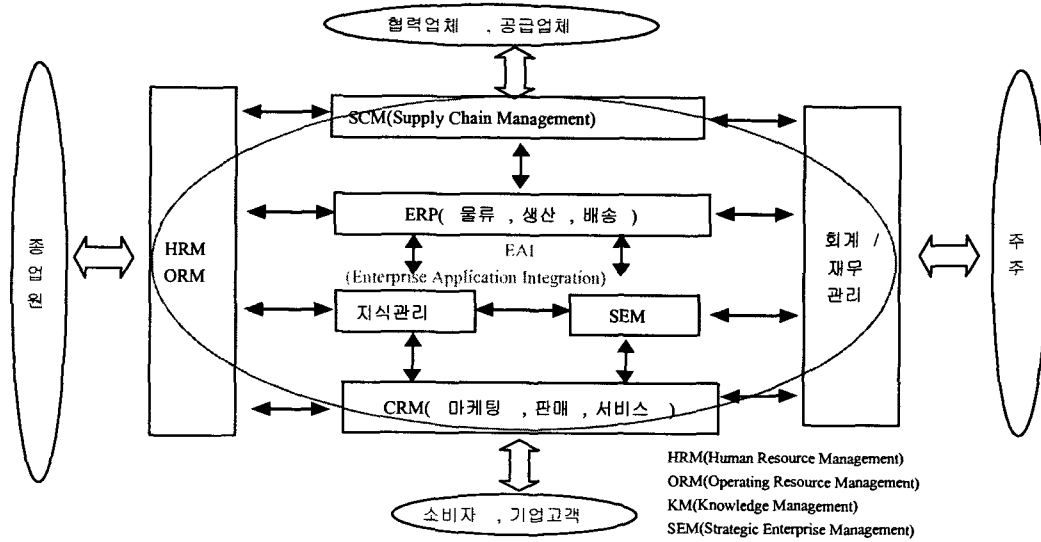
협력업체 , 공급업체

SCM(Supply Chain Management)

종업원

HRM
ORM

ERP( 물류 , 생산 , 배송 )

EAI
(Enterprise Application Integration)

지식관리

SEM

CRM( 마케팅 , 판매 , 서비스 )

회계 / 재무 관리

주주

소비자 , 기업고객

HRM(Human Resource Management)
ORM(Operating Resource Management)
KM(Knowledge Management)
SEM(Strategic Enterprise Management)